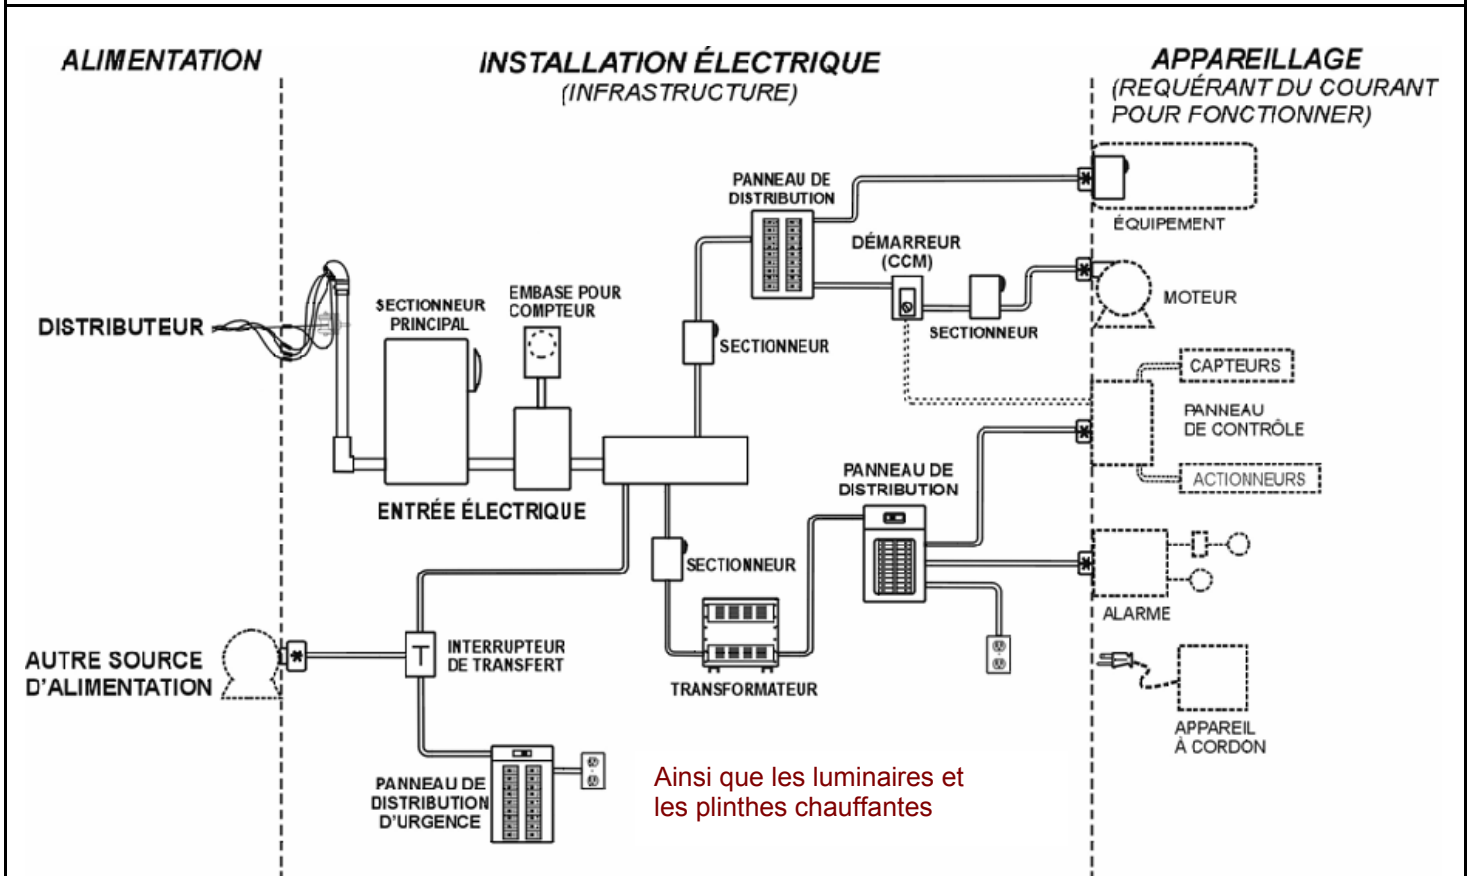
ALIMENTATION

INSTALLATION ÉLECTRIQUE
(INFRASTRUCTURE)

APPAREILLAGE
(REQUÉRANT DU COURANT POUR FONCTIONNER)

PANNEAU DE DISTRIBUTION

ÉQUIPEMENT

DÉMARREUR (CCM)

MOTEUR

DISTRIBUTEUR

SECTIONNEUR PRINCIPAL

EMBASE POUR COMPTEUR

SECTIONNEUR

SECTIONNEUR

CAPTEURS

PANNEAU DE CONTRÔLE

ACTIONNEURS

ENTRÉE ÉLECTRIQUE

PANNEAU DE DISTRIBUTION

SECTIONNEUR

ALARME

AUTRE SOURCE D'ALIMENTATION

INTERRUPTEUR DE TRANSFERT

TRANSFORMATEUR

APPAREIL À CORDON

PANNEAU DE DISTRIBUTION D'URGENCE

Ainsi que les luminaires et les plinthes chauffantes